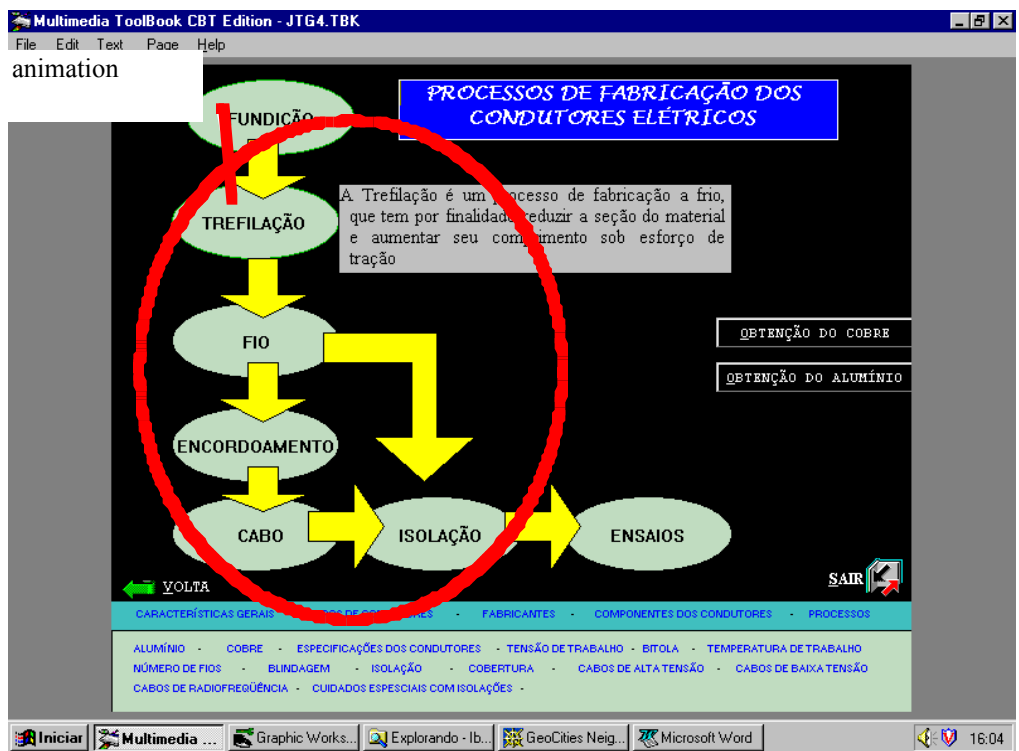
Multimedia ToolBook CBT Edition - JTG4.TBK

File Edit Text Page Help

animation

PROCESSOS DE FABRICAÇÃO DOS CONDUTORES ELÉTRICOS

FUNDIÇÃO

TREFILAÇÃO

A Trefilação é um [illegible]rocesso de fabricação a frio, que tem por finalidade reduzir a seção do material e aumentar seu comp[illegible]imento sob esforço de tração

FIO

ENCORDOAMENTO

CABO

ISOLAÇÃO

ENSAIOS

OBTENÇÃO DO COBRE

OBTENÇÃO DO ALUMÍNIO

VOLTA

SAIR

CARACTERÍSTICAS GERAIS - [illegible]OS DE CONDUTORES - FABRICANTES - COMPONENTES DOS CONDUTORES - PROCESSOS

ALUMÍNIO - COBRE - ESPECIFICAÇÕES DOS CONDUTORES - TENSÃO DE TRABALHO - BITOLA - TEMPERATURA DE TRABALHO
NÚMERO DE FIOS - BLINDAGEM - ISOLAÇÃO - COBERTURA - CABOS DE ALTA TENSÃO - CABOS DE BAIXA TENSÃO
CABOS DE RADIOFREQÜÊNCIA - CUIDADOS ESPECIAIS COM ISOLAÇÕES -

Iniciar | Multimedia ... | Graphic Works... | Explorando - Ib... | GeoCities Neig... | Microsoft Word | 16:04